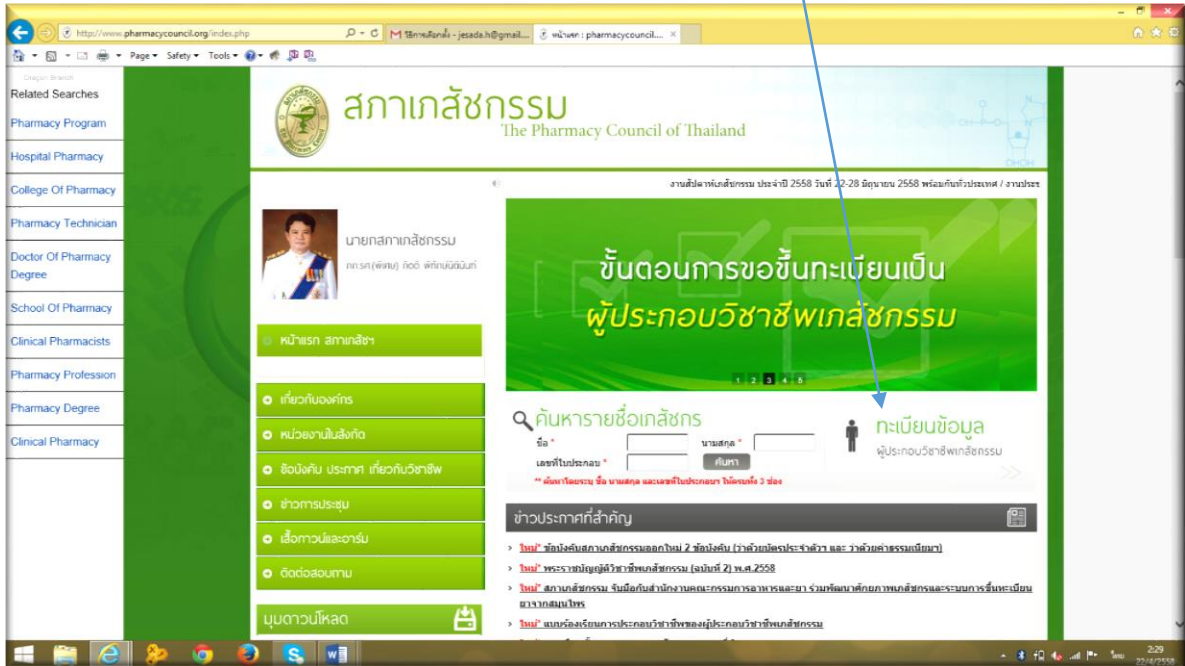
http://www.pharmacycouncil.org/index.php
M ใช้การเลือกตั้ง - jesada.h@gmail....
หน้าแรก : pharmacycouncil...
Page ▾ Safety ▾ Tools ▾

Related Searches
Pharmacy Program
Hospital Pharmacy
College Of Pharmacy
Pharmacy Technician
Doctor Of Pharmacy Degree
School Of Pharmacy
Clinical Pharmacists
Pharmacy Profession
Pharmacy Degree
Clinical Pharmacy

สภาเภสัชกรรม
The Pharmacy Council of Thailand

งานสัปดาห์เภสัชกรรม ประจำปี 2558 วันที่ 22-28 มิถุนายน 2558 พร้อมกันทั่วประเทศ / งานประช

นายกสภาเภสัชกรรม
ภก.รศ.(พิเศษ) กิตติ พิทักษ์นิตินันท์

ขั้นตอนการขอขึ้นทะเบียนเป็น
ผู้ประกอบวิชาชีพเภสัชกรรม

1 2 3 4 5

หน้าแรก สภาเภสัชฯ
เกี่ยวกับองค์กร
หน่วยงานในสังกัด
ข้อบังคับ ประกาศ เกี่ยวกับวิชาชีพ
ข่าวการประชุม
เสื้อกาวน์และอาร์ม
ติดต่อสอบถาม
มุมดาวน์โหลด

ค้นหารายชื่อเภสัชกร
ชื่อ *
นามสกุล *
เลขที่ใบประกอบ *
ค้นหา
** ค้นหาโดยระบุ ชื่อ นามสกุล และเลขที่ใบประกอบ ให้ครบทั้ง 3 ช่อง

ทะเบียนข้อมูล
ผู้ประกอบวิชาชีพเภสัชกรรม

ข่าวประกาศที่สำคัญ
› ใหม่! ข้อบังคับสภาเภสัชกรรมออกใหม่ 2 ข้อบังคับ (ว่าด้วยบัตรประจำตัว และ ว่าด้วยค่าธรรมเนียม)
› ใหม่! พระราชบัญญัติวิชาชีพเภสัชกรรม (ฉบับที่ 2) พ.ศ.2558
› ใหม่! สภาเภสัชกรรม จับมือกับสำนักงานคณะกรรมการอาหารและยา ร่วมพัฒนาศักยภาพเภสัชกรและระบบการขึ้นทะเบียนยาจากสมุนไพร
› ใหม่! แบบร้องเรียนการประกอบวิชาชีพของผู้ประกอบวิชาชีพเภสัชกรรม

ไทย 2:29 22/4/2558